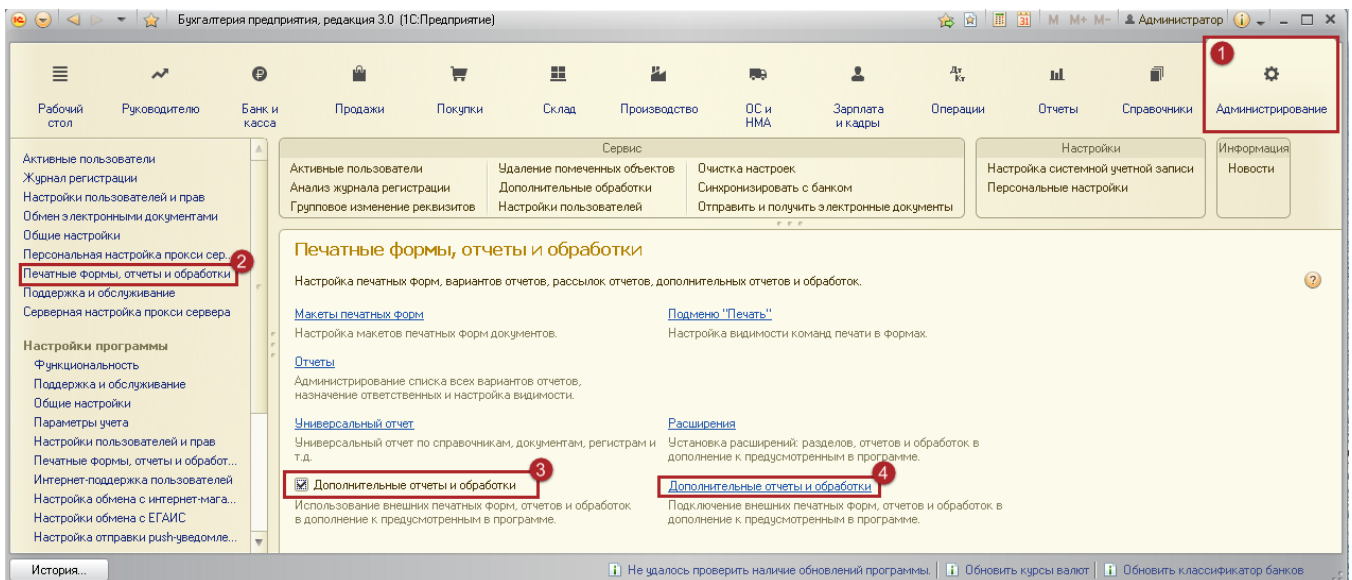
Бухгалтерия предприятия, редакция 3.0 (1С:Предприятие)

M M+ M- Администратор

1

Рабочий стол
Руководителю
Банк и касса
Продажи
Покупки
Склад
Производство
ОС и НМА
Зарплата и кадры
Операции
Отчеты
Справочники
Администрирование

Активные пользователи
Журнал регистрации
Настройки пользователей и прав
Обмен электронными документами
Общие настройки
Персональная настройка прокси сер...
Печатные формы, отчеты и обработки
2
Поддержка и обслуживание
Серверная настройка прокси сервера

Настройки программы
Функциональность
Поддержка и обслуживание
Общие настройки
Параметры учета
Настройки пользователей и прав
Печатные формы, отчеты и обработ...
Интернет-поддержка пользователей
Настройка обмена с интернет-мага...
Настройки обмена с ЕГАИС
Настройка отправки push-уведомле...

Сервис
Активные пользователи
Анализ журнала регистрации
Групповое изменение реквизитов
Удаление помеченных объектов
Дополнительные обработки
Настройки пользователей
Очистка настроек
Синхронизировать с банком
Отправить и получить электронные документы

Настройки
Настройка системной учетной записи
Персональные настройки

Информация
Новости

Печатные формы, отчеты и обработки

Настройка печатных форм, вариантов отчетов, рассылок отчетов, дополнительных отчетов и обработок.

Макеты печатных форм
Настройка макетов печатных форм документов.

Подменю "Печать"
Настройка видимости команд печати в формах.

Отчеты
Администрирование списка всех вариантов отчетов, назначение ответственных и настройка видимости.

Универсальный отчет
Универсальный отчет по справочникам, документам, регистрам и т.д.

Расширения
Установка расширений: разделов, отчетов и обработок в дополнение к предусмотренным в программе.

Дополнительные отчеты и обработки
3
Использование внешних печатных форм, отчетов и обработок в дополнение к предусмотренным в программе.

4
Дополнительные отчеты и обработки
Подключение внешних печатных форм, отчетов и обработок в дополнение к предусмотренным в программе.

История...
Не удалось проверить наличие обновлений программы.
Обновить курсы валют
Обновить классификатор банков